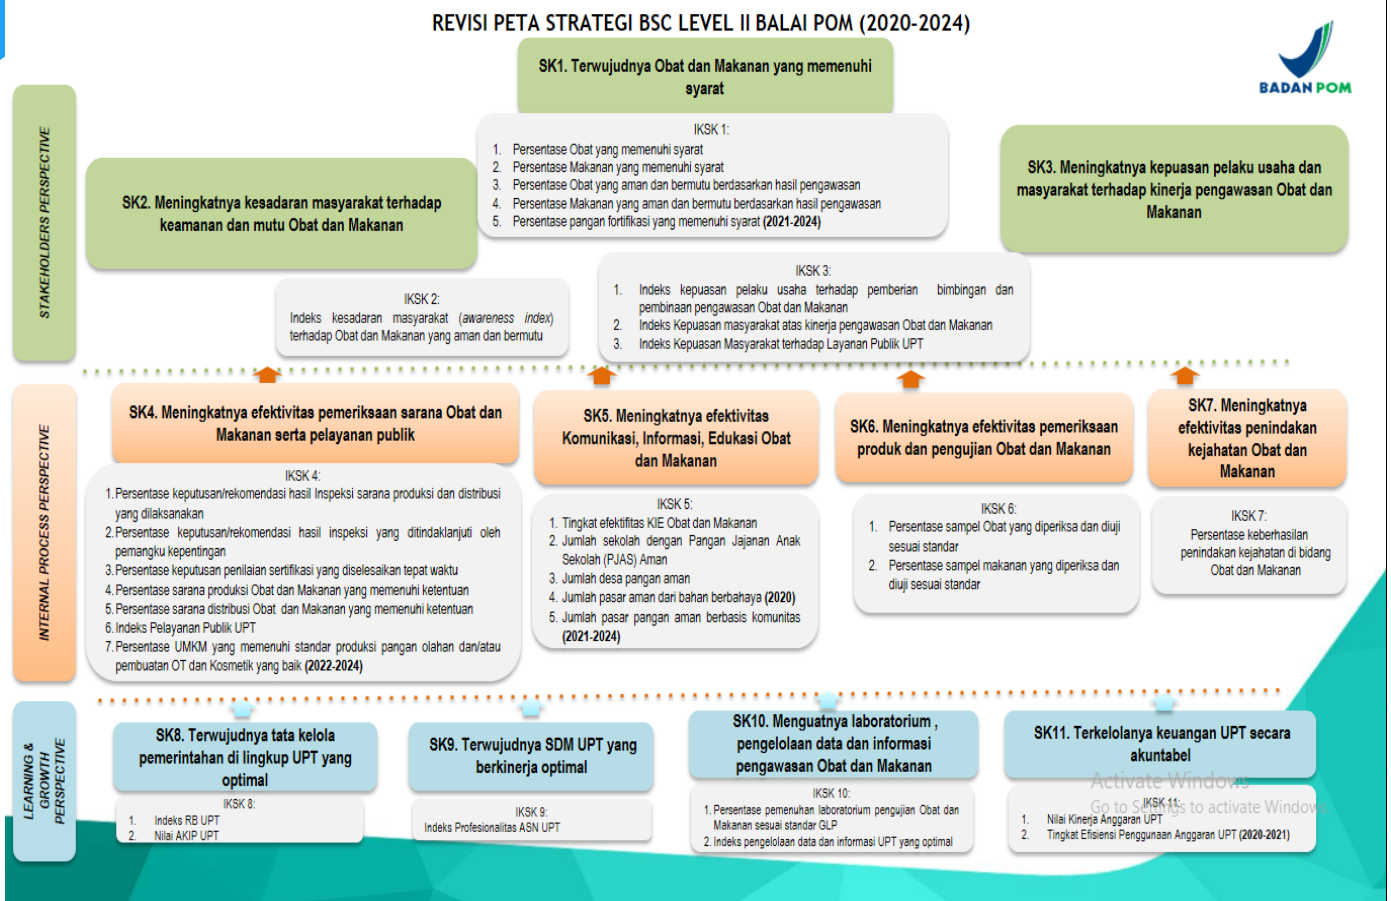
REVISI PETA STRATEGI BSC LEVEL II BALAI POM (2020-2024)

BADAN POM

STAKEHOLDERS PERSPECTIVE

SK1. Terwujudnya Obat dan Makanan yang memenuhi syarat

IKSK 1:
1. Persentase Obat yang memenuhi syarat
2. Persentase Makanan yang memenuhi syarat
3. Persentase Obat yang aman dan bermutu berdasarkan hasil pengawasan
4. Persentase Makanan yang aman dan bermutu berdasarkan hasil pengawasan
5. Persentase pangan fortifikasi yang memenuhi syarat (2021-2024)

SK2. Meningkatnya kesadaran masyarakat terhadap keamanan dan mutu Obat dan Makanan

IKSK 2:
Indeks kesadaran masyarakat (awareness index) terhadap Obat dan Makanan yang aman dan bermutu

SK3. Meningkatnya kepuasan pelaku usaha dan masyarakat terhadap kinerja pengawasan Obat dan Makanan

IKSK 3:
1. Indeks kepuasan pelaku usaha terhadap pemberian bimbingan dan pembinaan pengawasan Obat dan Makanan
2. Indeks Kepuasan masyarakat atas kinerja pengawasan Obat dan Makanan
3. Indeks Kepuasan Masyarakat terhadap Layanan Publik UPT

INTERNAL PROCESS PERSPECTIVE

SK4. Meningkatnya efektivitas pemeriksaan sarana Obat dan Makanan serta pelayanan publik

IKSK 4:
1. Persentase keputusan/rekomendasi hasil Inspeksi sarana produksi dan distribusi yang dilaksanakan
2. Persentase keputusan/rekomendasi hasil inspeksi yang ditindaklanjuti oleh pemangku kepentingan
3. Persentase keputusan penilaian sertifikasi yang diselesaikan tepat waktu
4. Persentase sarana produksi Obat dan Makanan yang memenuhi ketentuan
5. Persentase sarana distribusi Obat dan Makanan yang memenuhi ketentuan
6. Indeks Pelayanan Publik UPT
7. Persentase UMKM yang memenuhi standar produksi pangan olahan dan/atau pembuatan OT dan Kosmetik yang baik (2022-2024)

SK5. Meningkatnya efektivitas Komunikasi, Informasi, Edukasi Obat dan Makanan

IKSK 5:
1. Tingkat efektifitas KIE Obat dan Makanan
2. Jumlah sekolah dengan Pangan Jajanan Anak Sekolah (PJAS) Aman
3. Jumlah desa pangan aman
4. Jumlah pasar aman dari bahan berbahaya (2020)
5. Jumlah pasar pangan aman berbasis komunitas (2021-2024)

SK6. Meningkatnya efektivitas pemeriksaan produk dan pengujian Obat dan Makanan

IKSK 6:
1. Persentase sampel Obat yang diperiksa dan diuji sesuai standar
2. Persentase sampel makanan yang diperiksa dan diuji sesuai standar

SK7. Meningkatnya efektivitas penindakan kejahatan Obat dan Makanan

IKSK 7:
Persentase keberhasilan penindakan kejahatan di bidang Obat dan Makanan

LEARNING & GROWTH PERSPECTIVE

SK8. Terwujudnya tata kelola pemerintahan di lingkup UPT yang optimal

IKSK 8:
1. Indeks RB UPT
2. Nilai AKIP UPT

SK9. Terwujudnya SDM UPT yang berkinerja optimal

IKSK 9:
Indeks Profesionalitas ASN UPT

SK10. Menguatnya laboratorium , pengelolaan data dan informasi pengawasan Obat dan Makanan

IKSK 10:
1. Persentase pemenuhan laboratorium pengujian Obat dan Makanan sesuai standar GLP
2. Indeks pengelolaan data dan informasi UPT yang optimal

SK11. Terkelolanya keuangan UPT secara akuntabel

IKSK 11:
1. Nilai Kinerja Anggaran UPT
2. Tingkat Efisiensi Penggunaan Anggaran UPT (2020-2021)

Activate Windows
Go to Settings to activate Windows.